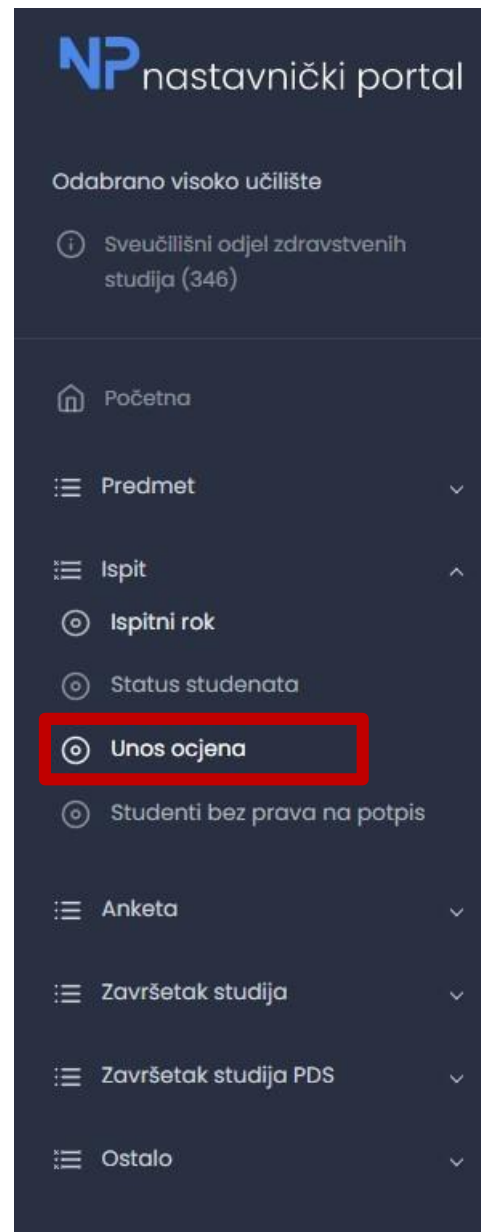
NP nastavnički portal

Odabrano visoko učilište

Sveučilišni odjel zdravstvenih studija (346)

Početna

Predmet

Ispit

Ispitni rok

Status studenata

Unos ocjena

Studenti bez prava na potpis

Anketa

Završetak studija

Završetak studija PDS

Ostalo